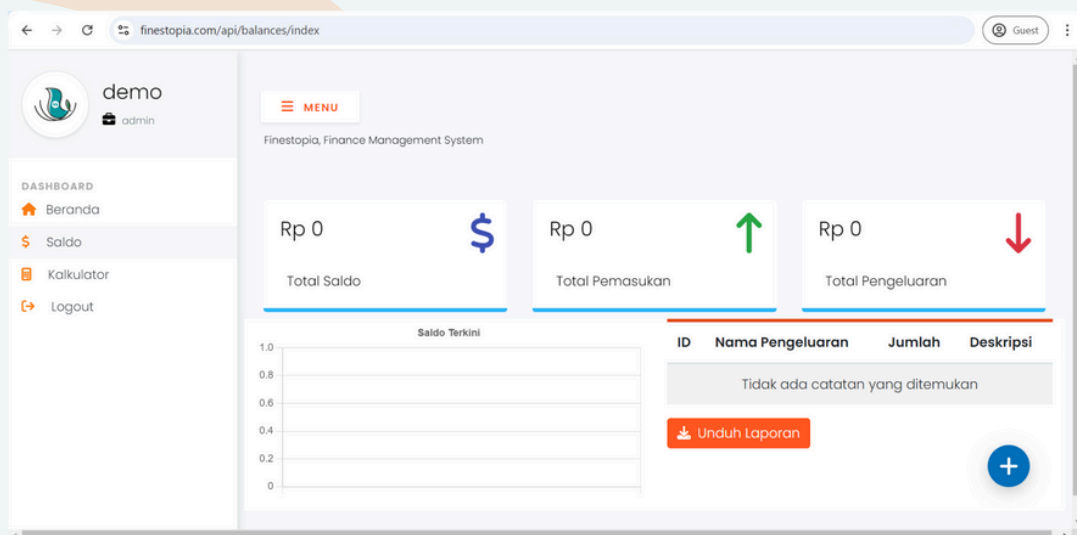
finestopia.com/api/balances/index

Guest

demo

admin

DASHBOARD

Beranda

Saldo

Kalkulator

Logout

MENU

Finestopia, Finance Management System

Rp 0

Total Saldo

Rp 0

Total Pemasukan

Rp 0

Total Pengeluaran

Saldo Terkini

1.0
0.8
0.6
0.4
0.2
0

| ID | Nama Pengeluaran | Jumlah | Deskripsi |
|---|---|---|---|
| Tidak ada catatan yang ditemukan | | | |

Unduh Laporan